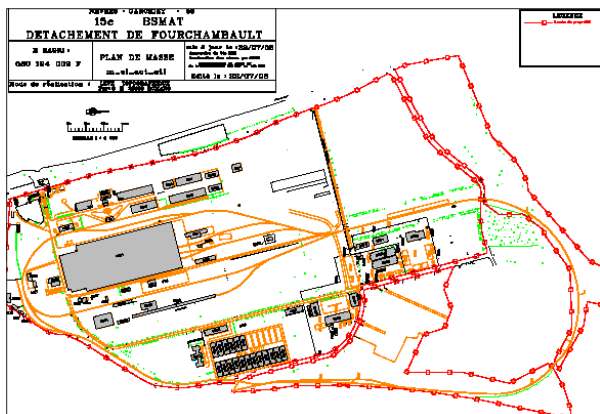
NEVERS - GARCHIZY - 58

15e BSMAT

DETACHEMENT DE FOURCHAMBAULT

N GAUSS :
080 184 009 F

PLAN DE MASSE

Mode de réalisation :

mis à jour le : 28/07/05

Edité le : 28/07/05

LEGENDE

ECHELLE 1 : 4 000